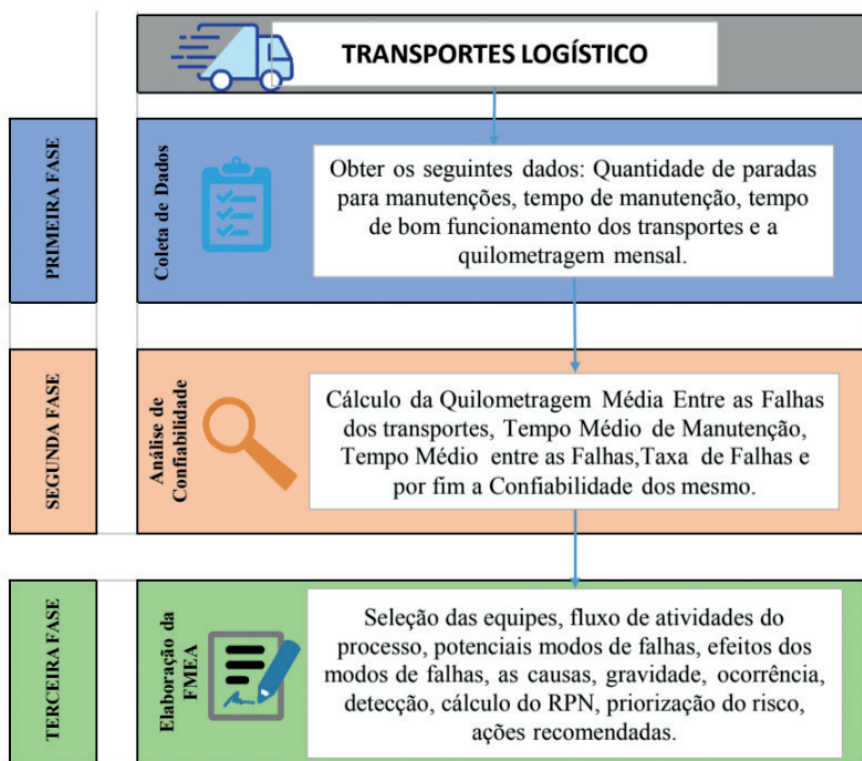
TRANSPORTES LOGÍSTICO

PRIMEIRA FASE

Coleta de Dados

Obter os seguintes dados: Quantidade de paradas para manutenções, tempo de manutenção, tempo de bom funcionamento dos transportes e a quilometragem mensal.

SEGUNDA FASE

Análise de Confiabilidade

Cálculo da Quilometragem Média Entre as Falhas dos transportes, Tempo Médio de Manutenção, Tempo Médio entre as Falhas,Taxa de Falhas e por fim a Confiabilidade dos mesmo.

TERCEIRA FASE

Elaboração da FMEA

Seleção das equipes, fluxo de atividades do processo, potenciais modos de falhas, efeitos dos modos de falhas, as causas, gravidade, ocorrência, detecção, cálculo do RPN, priorização do risco, ações recomendadas.